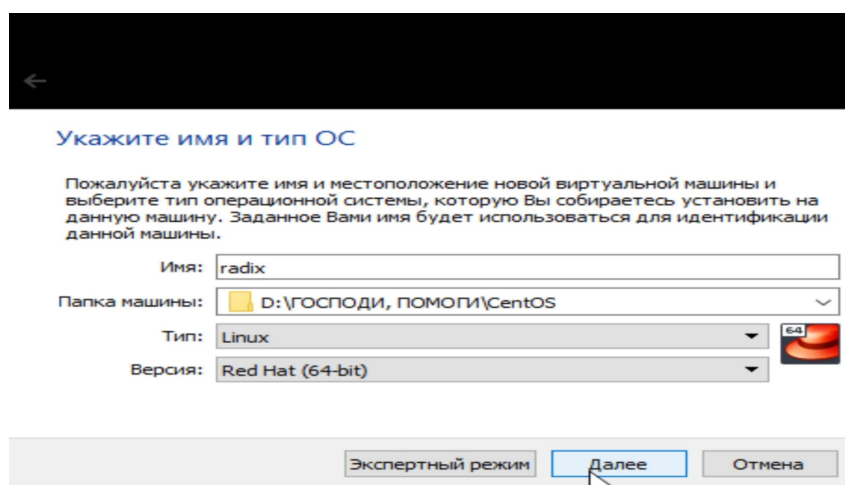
Укажите имя и тип ОС

Пожалуйста укажите имя и местоположение новой виртуальной машины и выберите тип операционной системы, которую Вы собираетесь установить на данную машину. Заданное Вами имя будет использоваться для идентификации данной машины.

Имя: radix

Папка машины: D:\ГОСПОДИ, ПОМОГИ\CentOS

Тип: Linux

Версия: Red Hat (64-bit)

64

Экспертный режим | Далее | Отмена